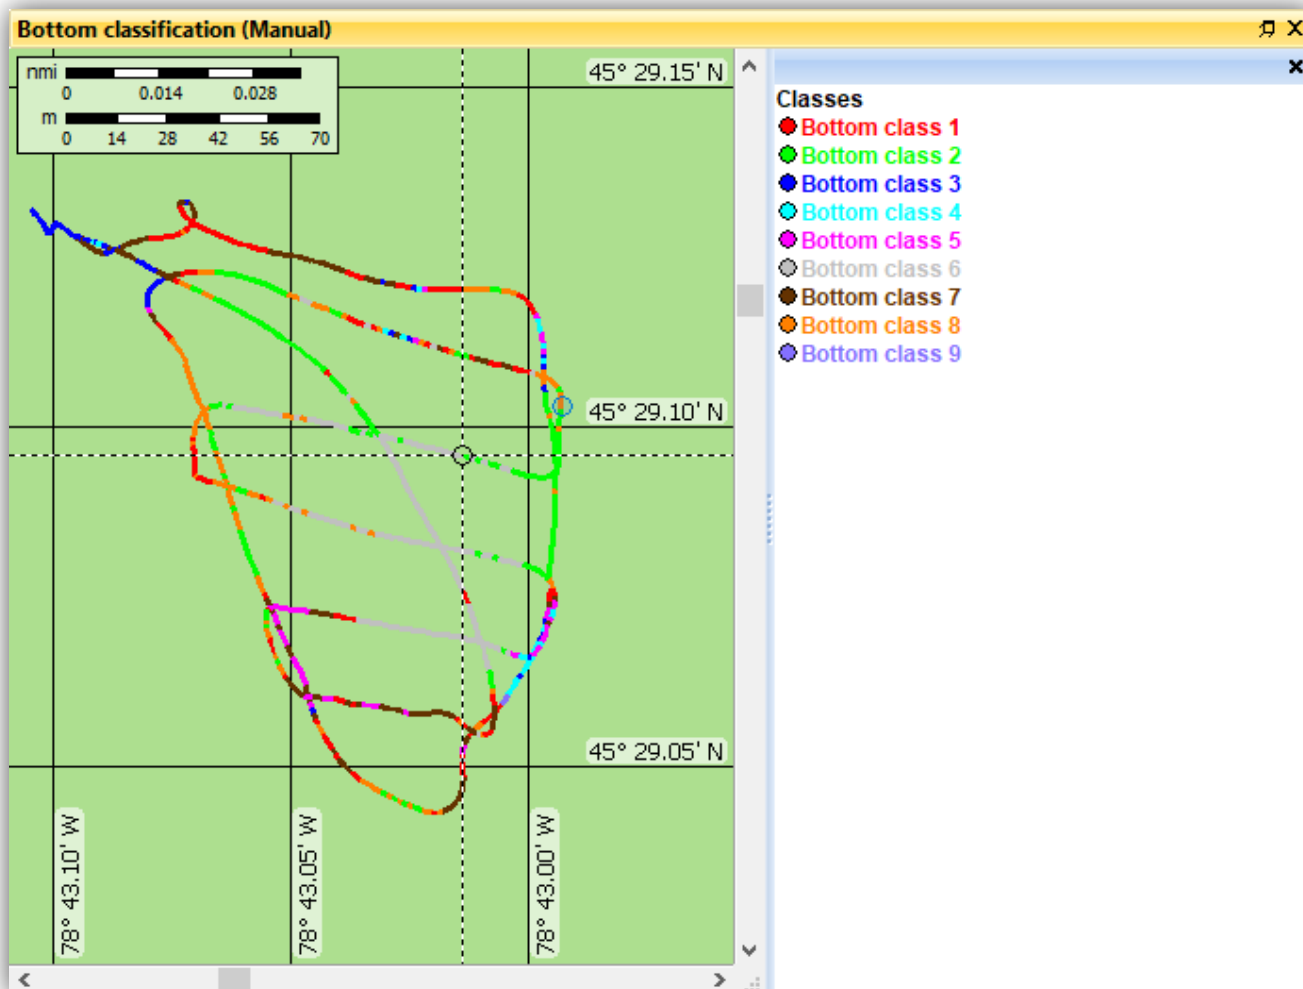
Bottom classification (Manual)

nmi
0 0.014 0.028
m
0 14 28 42 56 70

45° 29.15' N
45° 29.10' N
45° 29.05' N

78° 43.10' W
78° 43.05' W
78° 43.00' W

Classes
Bottom class 1
Bottom class 2
Bottom class 3
Bottom class 4
Bottom class 5
Bottom class 6
Bottom class 7
Bottom class 8
Bottom class 9